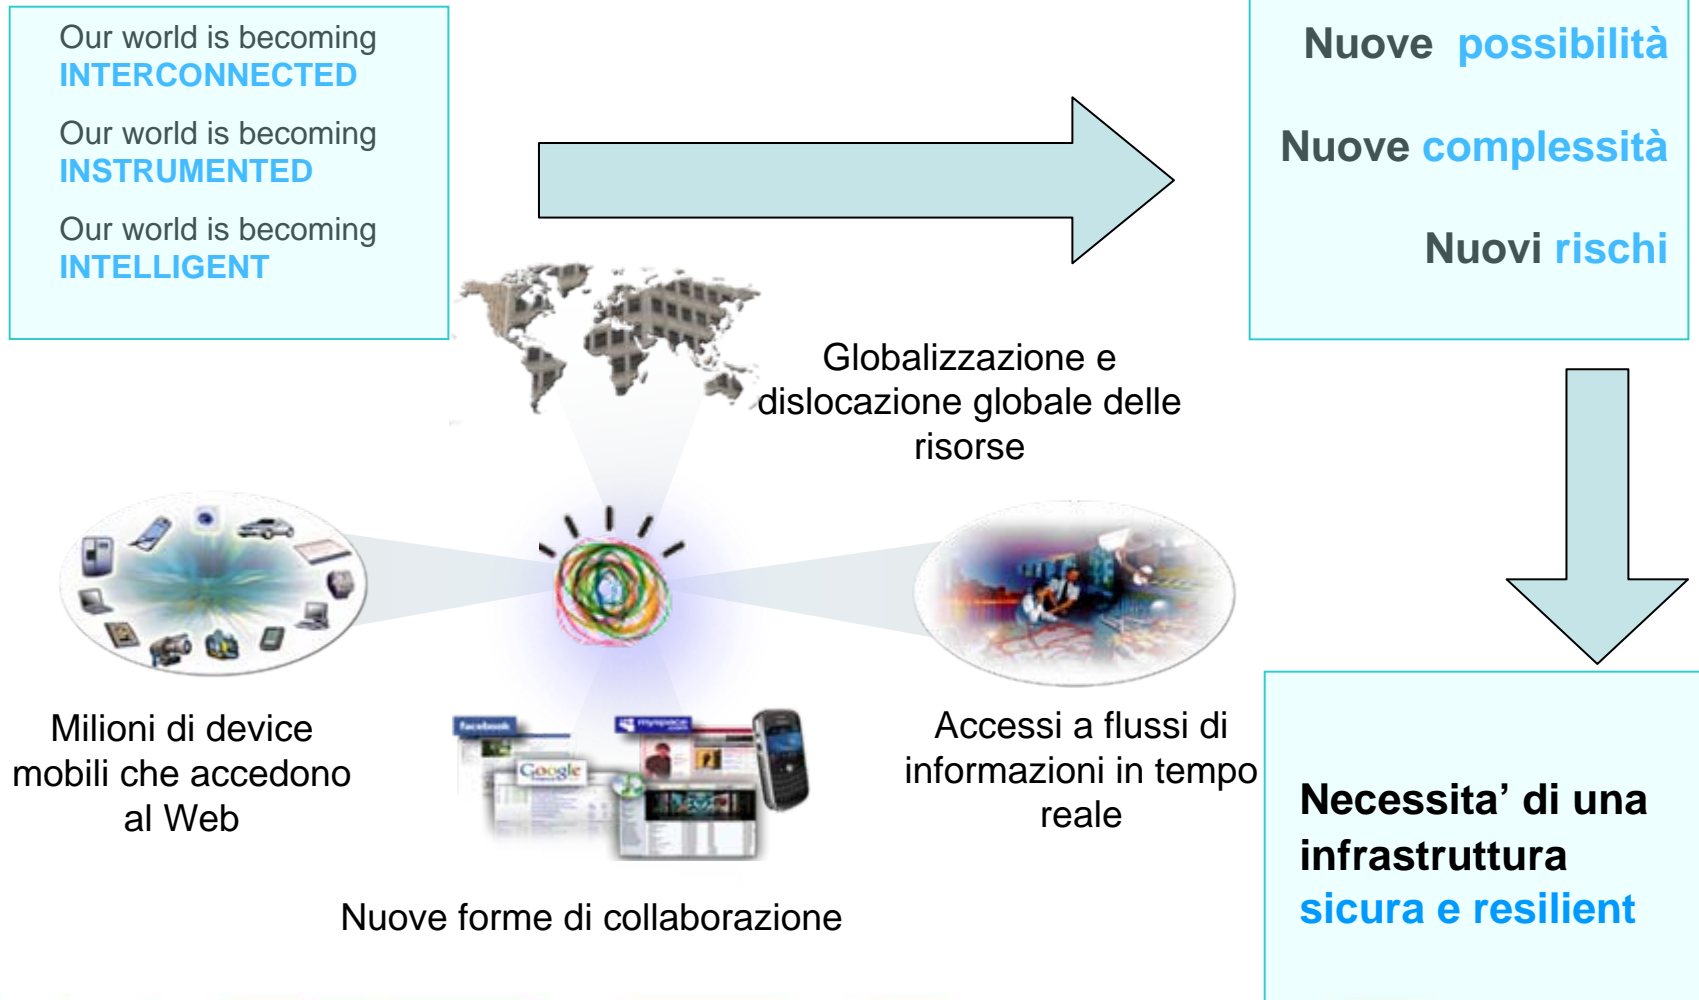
Our world is becoming INTERCONNECTED

Our world is becoming INSTRUMENTED

Our world is becoming INTELLIGENT

Nuove possibilità

Nuove complessità

Nuovi rischi

Globalizzazione e dislocazione globale delle risorse

Milioni di device mobili che accedono al Web

facebook

myspace

Google

Accessi a flussi di informazioni in tempo reale

Nuove forme di collaborazione

Necessita' di una infrastruttura sicura e resilient